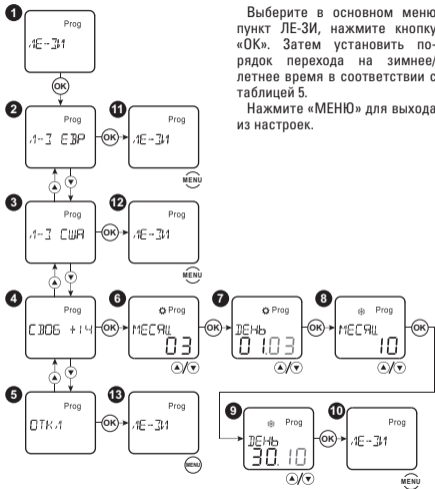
1
Prog
ЛЕ-ЗИ
OK

Выберите в основном меню пункт ЛЕ-ЗИ, нажмите кнопку «ОК». Затем установить порядок перехода на зимнее/летнее время в соответствии с таблицей 5.

Нажмите «МЕНЮ» для выхода из настроек.

2
Prog
Л-З ЕВР
OK
11
Prog
ЛЕ-ЗИ
MENU

3
Prog
Л-З США
OK
12
Prog
ЛЕ-ЗИ
MENU

4
Prog
СДВГ +1Ч
OK
6
Prog
МЕСЯЦ
03
OK
7
Prog
ДЕНЬ
01.03
OK
8
Prog
МЕСЯЦ
10
OK

5
Prog
ОТКЛ
OK
13
Prog
ЛЕ-ЗИ
MENU

9
Prog
ДЕНЬ
30.10
OK
10
Prog
ЛЕ-ЗИ
MENU